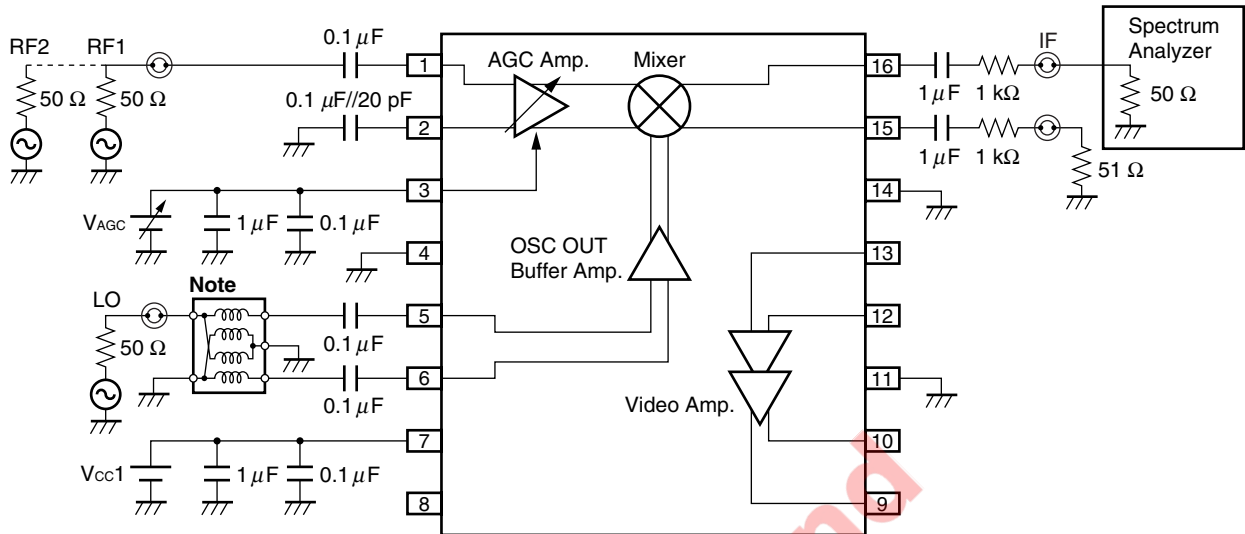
Spectrum Analyzer

RF2 RF1

0.1 $\mu$F

AGC Amp.

Mixer

IF

50 Ω 50 Ω

0.1 $\mu$F//20 pF

1 $\mu$F 1 kΩ

50 Ω

1 $\mu$F 1 kΩ

51 Ω

1
2
3
4
5
6
7
8
16
15
14
13
12
11
10
9

VAGC

1 $\mu$F 0.1 $\mu$F

OSC OUT Buffer Amp.

Note

LO

50 Ω

0.1 $\mu$F

0.1 $\mu$F

Video Amp.

VCC1

1 $\mu$F 0.1 $\mu$F